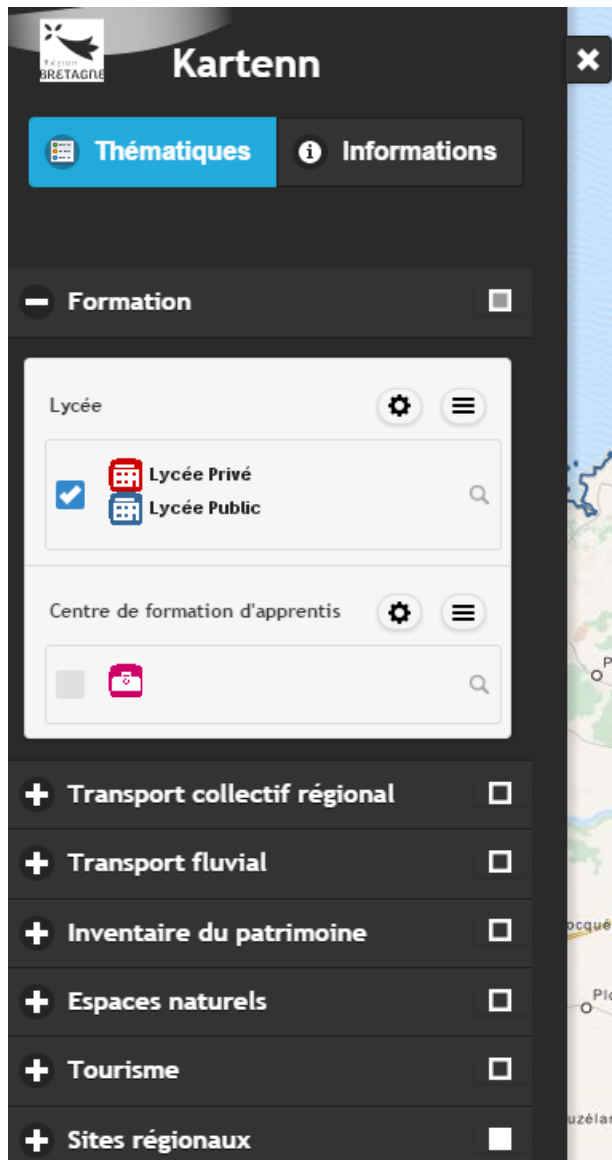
Région BRETAGNE

Kartenn

Thématiques

Informations

Formation

Lycée

Lycée Privé
Lycée Public

Centre de formation d'apprentis

Transport collectif régional

Transport fluvial

Inventaire du patrimoine

Espaces naturels

Tourisme

Sites régionaux